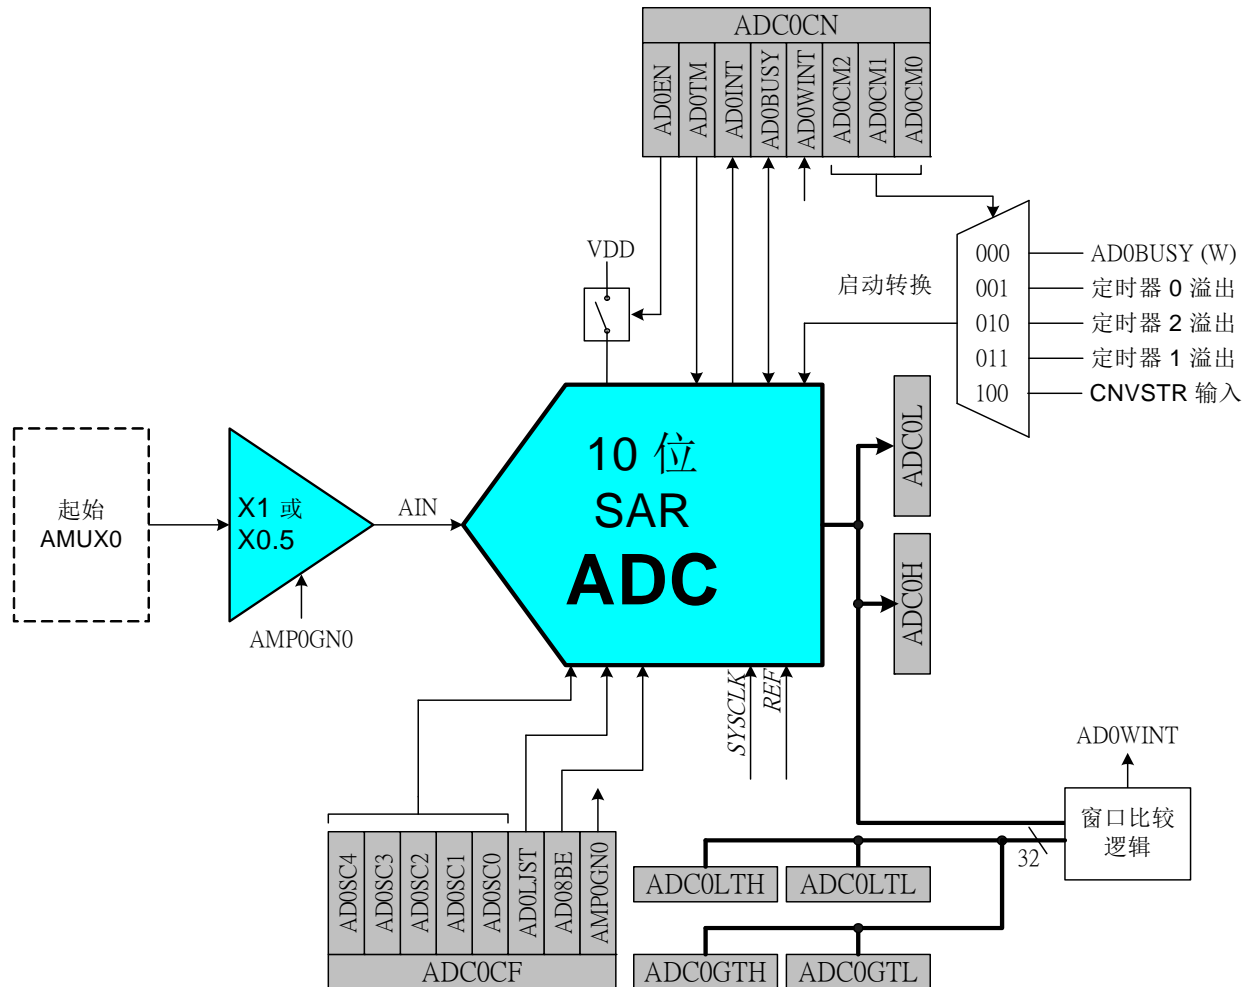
ADC0CN
AD0EN
AD0TM
AD0INT
AD0BUSY
AD0WINT
AD0CM2
AD0CM1
AD0CM0
VDD
启动转换
000
001
010
011
100
AD0BUSY (W)
定时器 0 溢出
定时器 2 溢出
定时器 1 溢出
CNVSTR 输入
起始
AMUX0
X1 或
X0.5
AIN
AMP0GN0
10 位
SAR
ADC
ADC0L
ADC0H
SYSCLK
REF
AD0WINT
窗口比较
逻辑
32
AD0SC4
AD0SC3
AD0SC2
AD0SC1
AD0SC0
AD0LJST
AD08BE
AMP0GN0
ADC0CF
ADC0LTH
ADC0LTL
ADC0GTH
ADC0GTL